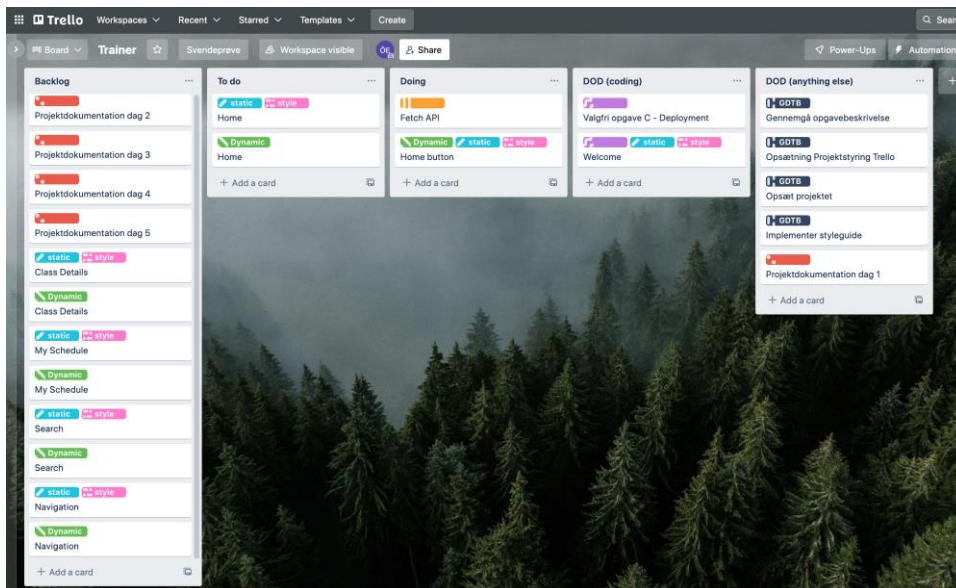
Trello Workspaces Recent Starred Templates Create
Search

Board Trainer Svendeprøve Workspace visible ÖE Share Power-Ups Automation

Backlog ...
Projektdokumentation dag 2
Projektdokumentation dag 3
Projektdokumentation dag 4
Projektdokumentation dag 5
static style
Class Details
Dynamic
Class Details
static style
My Schedule
Dynamic
My Schedule
static style
Search
Dynamic
Search
static style
Navigation
Dynamic
Navigation
+ Add a card

To do ...
static style
Home
Dynamic
Home
+ Add a card

Doing ...
Fetch API
Dynamic static style
Home button
+ Add a card

DOD (coding) ...
Valgfri opgave C - Deployment
static style
Welcome
+ Add a card

DOD (anything else) ...
GDTB
Gennemgå opgavebeskrivelse
GDTB
Opsætning Projektstyring Trello
GDTB
Opsæt projektet
GDTB
Implementer styleguide
Projektdokumentation dag 1
+ Add a card